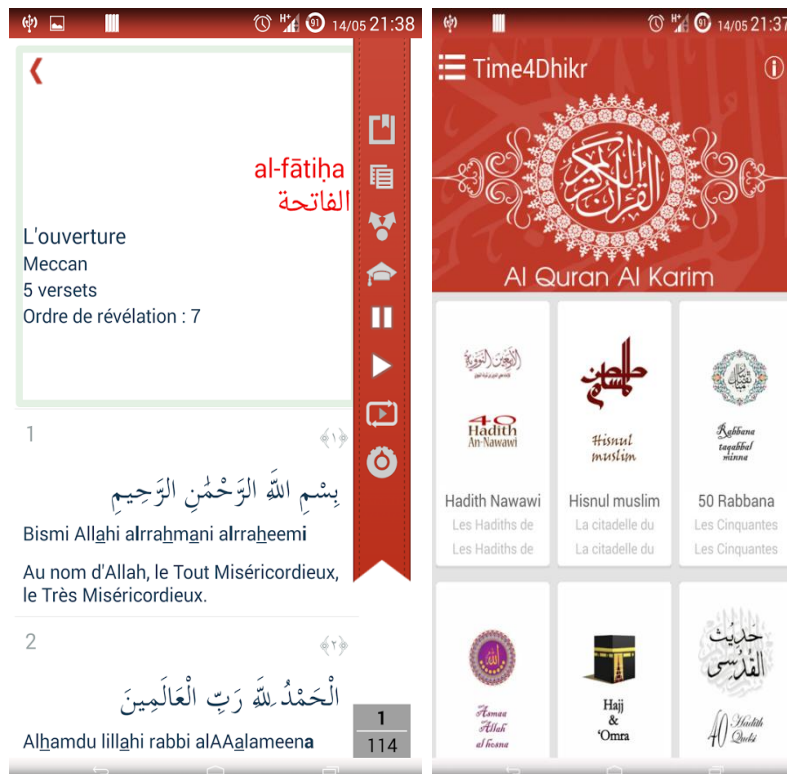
14/05 21:38

al-fātiḥa
الفاتحة

L'ouverture
Meccan
5 versets
Ordre de révélation : 7

1

بِسْمِ اللَّهِ الرَّحْمَٰنِ الرَّحِيمِ

Bismi Allahi alrrahmani alrraheemi

Au nom d'Allah, le Tout Miséricordieux, le Très Miséricordieux.

2

الْحَمْدُ لِلَّهِ رَبِّ الْعَالَمِينَ

Alhamdu lillahi rabbi alAAalameena

1
114

14/05 21:37

Time4Dhikr

Al Quran Al Karim

40 Hadith An-Nawawi
Hadith Nawawi
Les Hadiths de
Les Hadiths de

Hisnul muslim
Hisnul muslim
La citadelle du
La citadelle du

Rabbana taqabbal minna
50 Rabbana
Les Cinquantes
Les Cinquantes

Asmaa Allah al hosna

Hajj & 'Omra

حديث القدسي
40 Hadith Qudsi